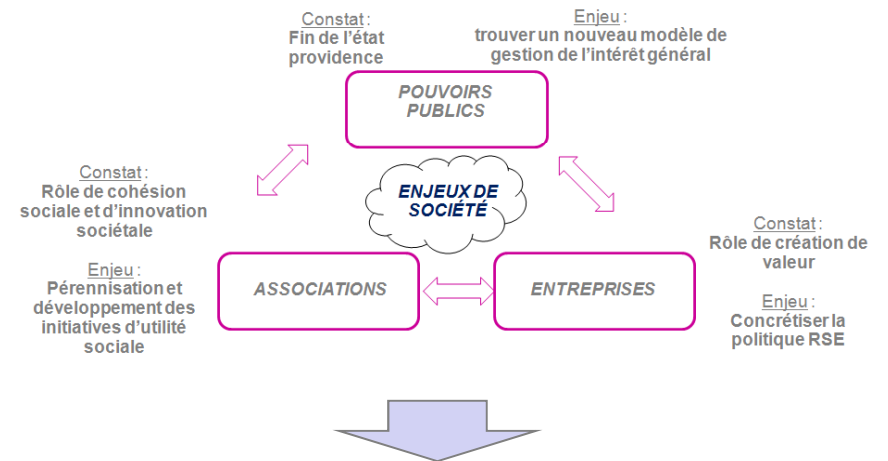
Constat :
Fin de l'état providence

Enjeu :
trouver un nouveau modèle de gestion de l'intérêt général

POUVOIRS PUBLICS

Constat :
Rôle de cohésion sociale et d'innovation sociétale

ENJEUX DE SOCIÉTÉ

Enjeu :
Pérennisation et développement des initiatives d'utilité sociale

ASSOCIATIONS

ENTREPRISES

Constat :
Rôle de création de valeur

Enjeu :
Concrétiser la politique RSE